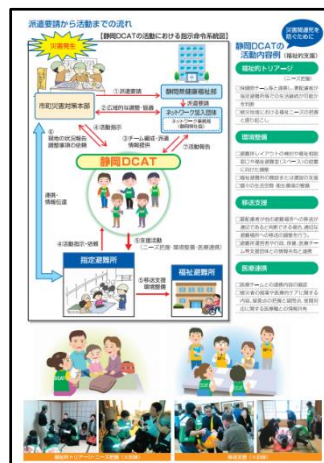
派遣要請から活動までの流れ

【静岡DCATの活動における指示命令系統図】

災害発生

①派遣要請

静岡県健康福祉部

派遣要請

②被災地の状況・報告

市町災害対策本部

ネットワーク加入団体

③派遣指示

③チーム編成・派遣情報提供

⑦活動報告

静岡DCAT

⑤被災地の状況報告
調整事項の依頼

連携・情報伝達

④活動指示・依頼

⑥支援活動（ニーズ把握・環境整備・医療連携）

指定避難所

⑤移送支援・環境整備

福祉避難所

災害関連死を防ぐために

静岡DCATの活動内容例（福祉的支援）

福祉的トリアージ（ニーズ把握）

環境整備

移送支援

医療連携

福祉的トリアージ（ニーズ把握）